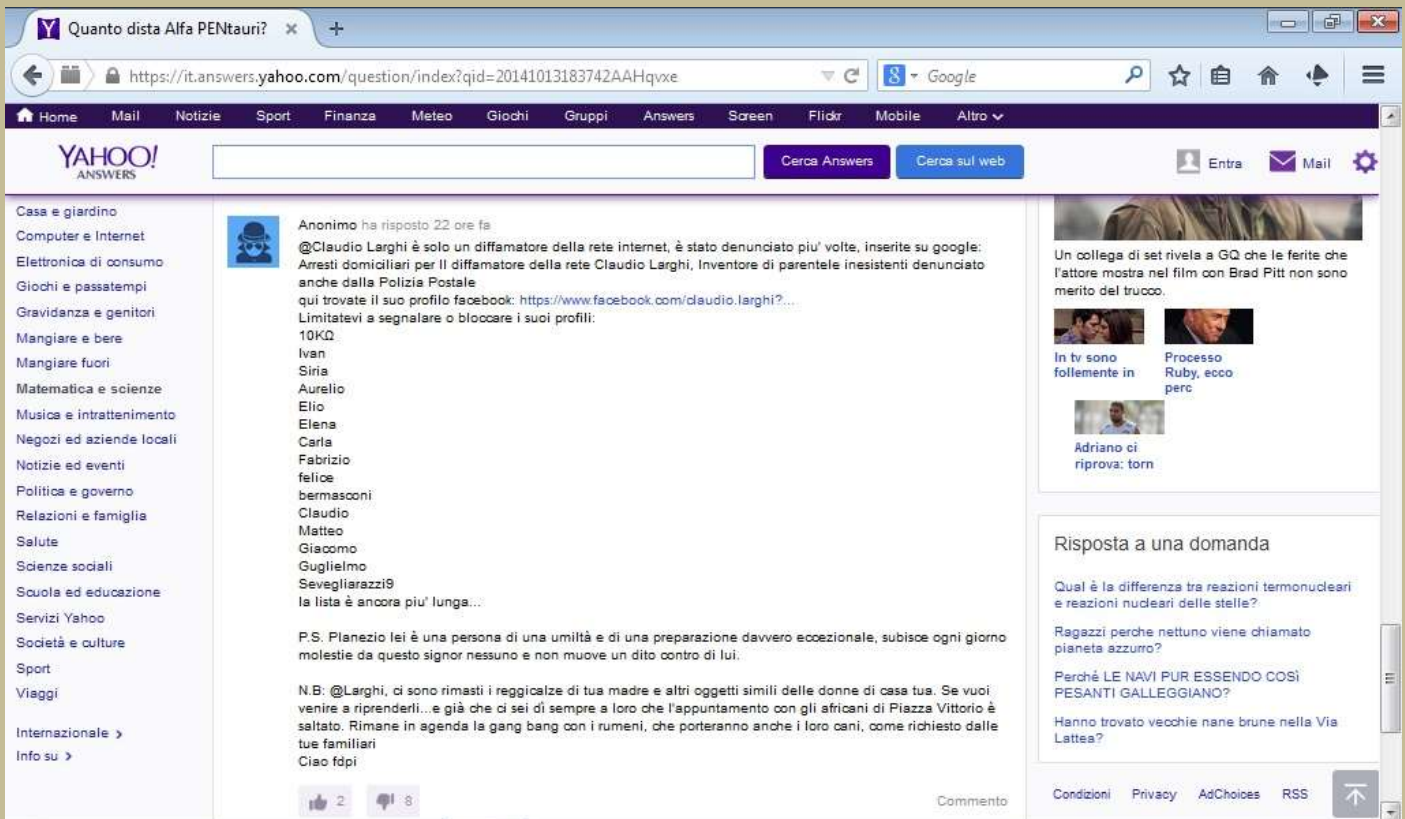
Quanto dista Alfa PENtauri? ×

https://it.answers.yahoo.com/question/index?qid=20141013183742AAHqvxe

Google

Home Mail Notizie Sport Finanza Meteo Giochi Gruppi Answers Screen Flickr Mobile Altro

YAHOO! ANSWERS

Cerca Answers Cerca sul web

Entra Mail

Casa e giardino
Computer e Internet
Elettronica di consumo
Giochi e passatempi
Gravidanza e genitori
Mangiare e bere
Mangiare fuori
Matematica e scienze
Musica e intrattenimento
Negozi ed aziende locali
Notizie ed eventi
Politica e governo
Relazioni e famiglia
Salute
Scienze sociali
Scuola ed educazione
Servizi Yahoo
Società e culture
Sport
Viaggi

Internazionale >
Info su >

Anonimo ha risposto 22 ore fa

@Claudio Larghi è solo un diffamatore della rete internet, è stato denunciato piu' volte, inserite su google: Arresti domiciliari per Il diffamatore della rete Claudio Larghi, Inventore di parentele inesistenti denunciato anche dalla Polizia Postale
qui trovate il suo profilo facebook: https://www.facebook.com/claudio.larghi?...
Limitatevi a segnalare o bloccare i suoi profili:
10KΩ
Ivan
Siria
Aurelio
Elio
Elena
Carla
Fabrizio
felice
bermasconi
Claudio
Matteo
Giacomo
Guglielmo
Sevegliarazzi9
la lista è ancora piu' lunga...

P.S. Planezio lei è una persona di una umiltà e di una preparazione davvero eccezionale, subisce ogni giorno molestie da questo signor nessuno e non muove un dito contro di lui.

N.B: @Larghi, ci sono rimasti i reggicalze di tua madre e altri oggetti simili delle donne di casa tua. Se vuoi venire a riprenderli...e già che ci sei dì sempre a loro che l'appuntamento con gli africani di Piazza Vittorio è saltato. Rimane in agenda la gang bang con i rumeni, che porteranno anche i loro cani, come richiesto dalle tue familiari
Ciao fdpi

2 8 Commento

Un collega di set rivela a GQ che le ferite che l'attore mostra nel film con Brad Pitt non sono merito del trucco.

In tv sono follemente in

Processo Ruby, ecco perc

Adriano ci riprova: torn

Risposta a una domanda

Qual è la differenza tra reazioni termonucleari e reazioni nucleari delle stelle?

Ragazzi perche nettuno viene chiamato pianeta azzurro?

Perché LE NAVI PUR ESSENDO COSÌ PESANTI GALLEGGIANO?

Hanno trovato vecchie nane brune nella Via Lattea?

Condizioni Privacy AdChoices RSS